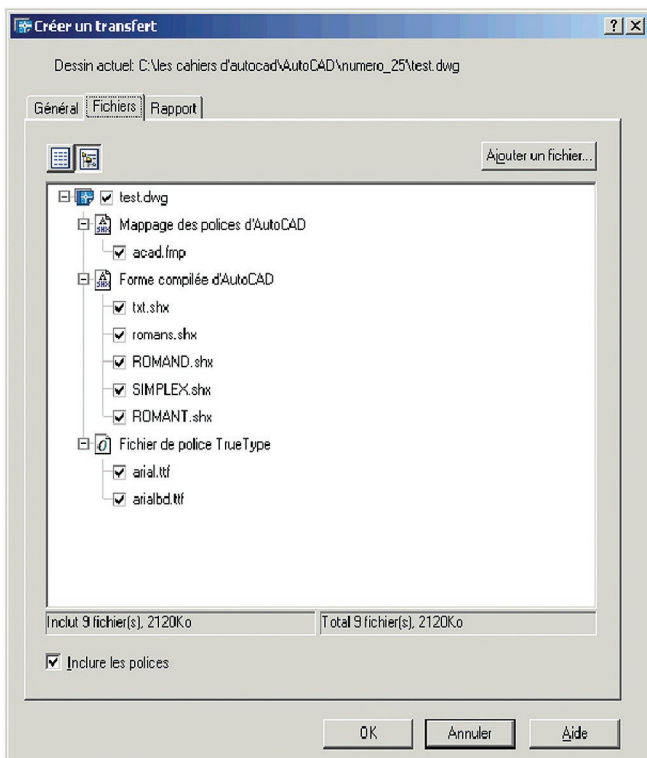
Créer un transfert

? X

Dessin actuel: C:\les cahiers d'autocad\AutoCAD\numero_25\test.dwg

Général | Fichiers | Rapport

Ajouter un fichier...

test.dwg

Mappage des polices d'AutoCAD

acad.fmp

Forme compilée d'AutoCAD

txt.shx

romans.shx

ROMAND.shx

SIMPLEX.shx

ROMANT.shx

Fichier de police TrueType

arial.ttf

arialbd.ttf

Inclut 9 fichier(s), 2120Ko

Total 9 fichier(s), 2120Ko

Inclure les polices

OK | Annuler | Aide